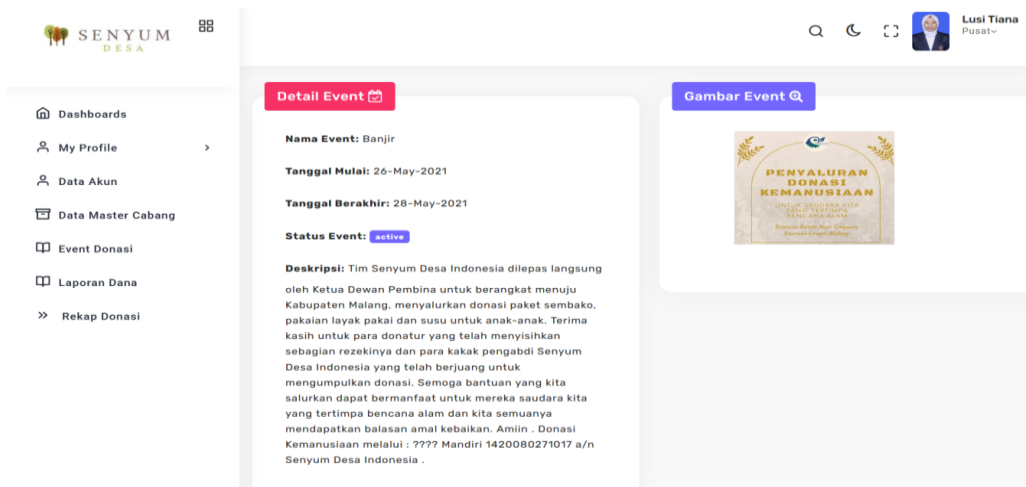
SENYUM DESA

Lusi Tiana
Pusat

Dashboards
My Profile
Data Akun
Data Master Cabang
Event Donasi
Laporan Dana
Rekap Donasi

Detail Event

Nama Event: Banjir

Tanggal Mulai: 26-May-2021

Tanggal Berakhir: 28-May-2021

Status Event: active

Deskripsi: Tim Senyum Desa Indonesia dilepas langsung oleh Ketua Dewan Pembina untuk berangkat menuju Kabupaten Malang, menyalurkan donasi paket sembako, pakaian layak pakai dan susu untuk anak-anak. Terima kasih untuk para donatur yang telah menyisihkan sebagian rezekinya dan para kakak pengabdi Senyum Desa Indonesia yang telah berjuang untuk mengumpulkan donasi. Semoga bantuan yang kita salurkan dapat bermanfaat untuk mereka saudara kita yang tertimpa bencana alam dan kita semuanya mendapatkan balasan amal kebaikan. Amiin . Donasi Kemanusiaan melalui : ???? Mandiri 1420080271017 a/n Senyum Desa Indonesia .

Gambar Event

PENYALURAN DONASI KEMANUSIAAN
UNTUK SAUDARA KITA YANG TERTIMPA BENCANA ALAM
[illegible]